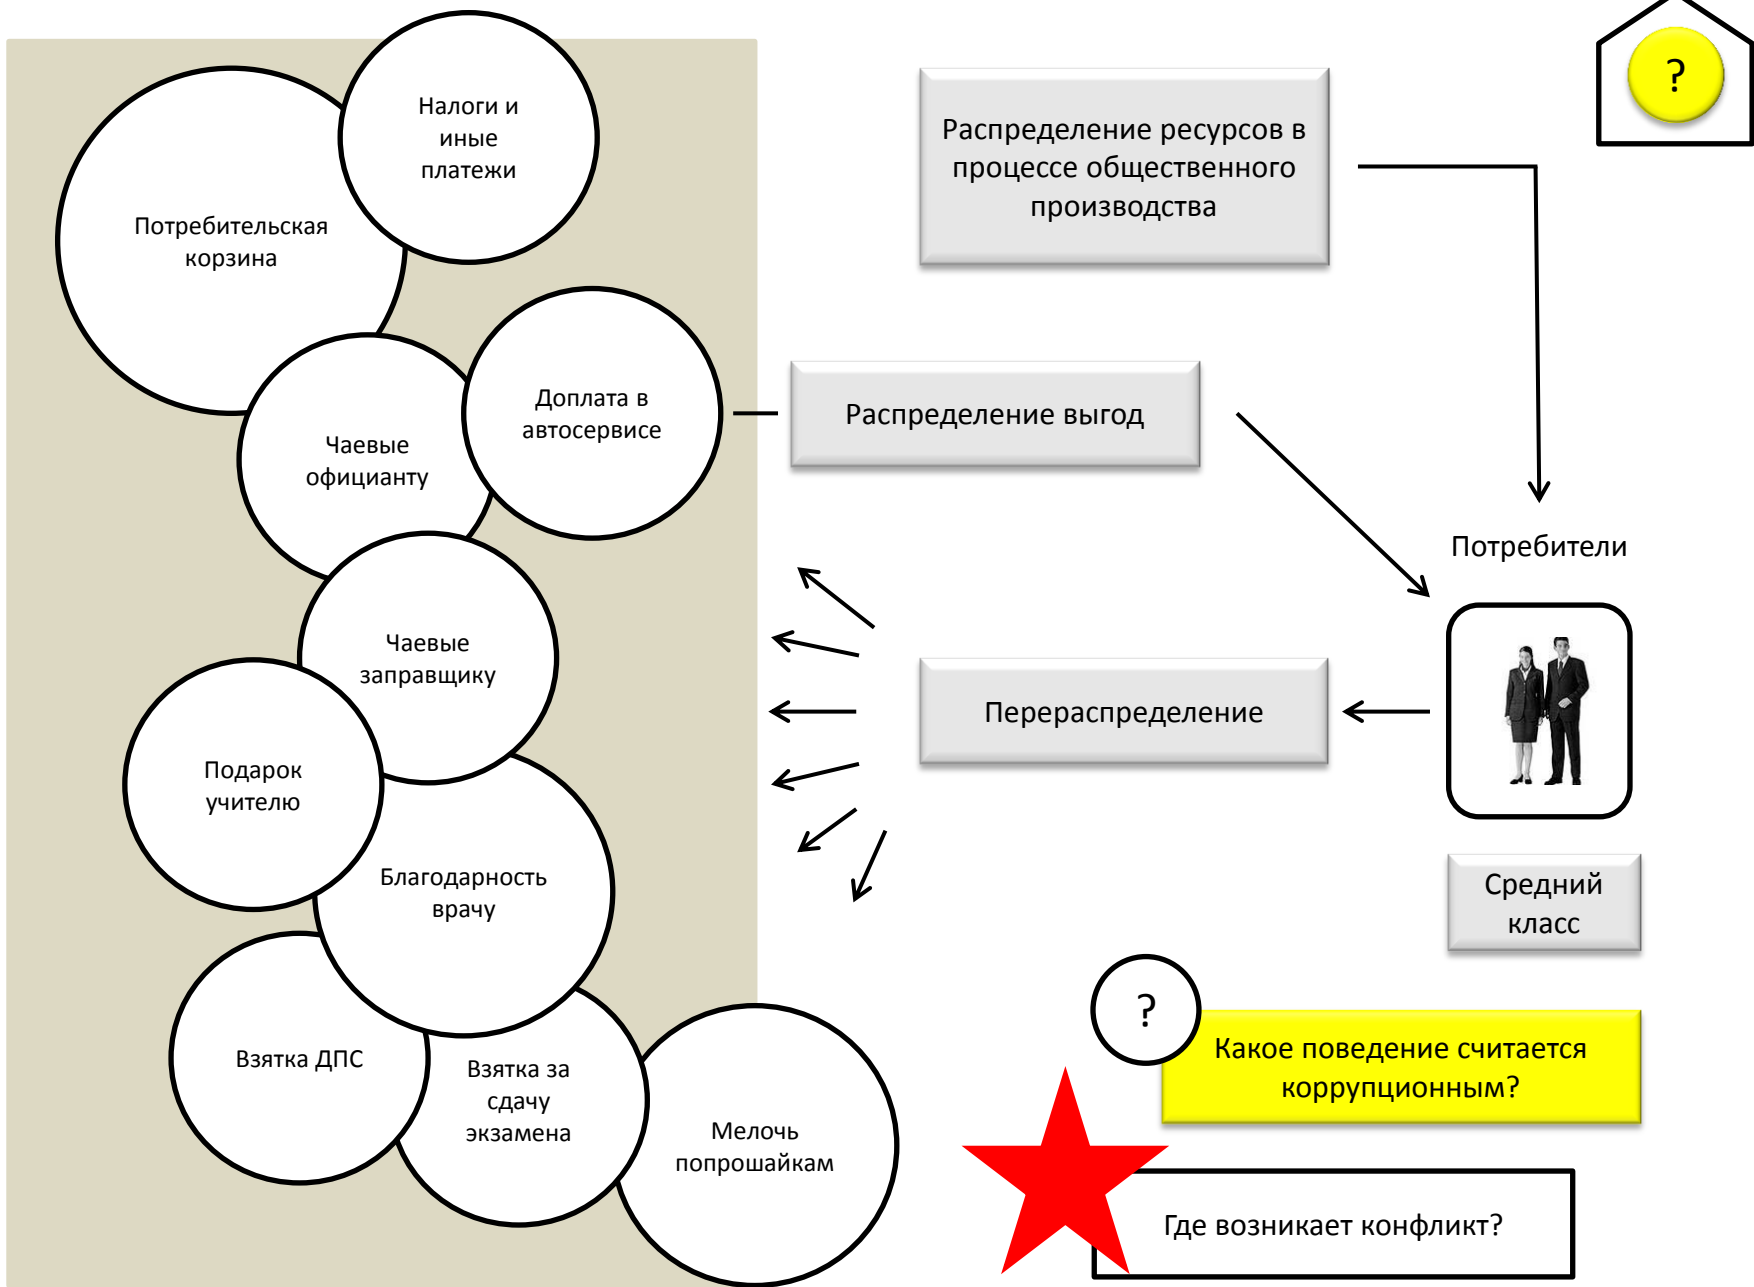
?

Распределение ресурсов в процессе общественного производства

Потребительская корзина

Налоги и иные платежи

Распределение выгод

Доплата в автосервисе

Чаевые официанту

Потребители

Чаевые заправщику

Перераспределение

Подарок учителю

Благодарность врачу

Средний класс

?

Какое поведение считается коррупционным?

Взятка ДПС

Взятка за сдачу экзамена

Мелочь попрошайкам

Где возникает конфликт?